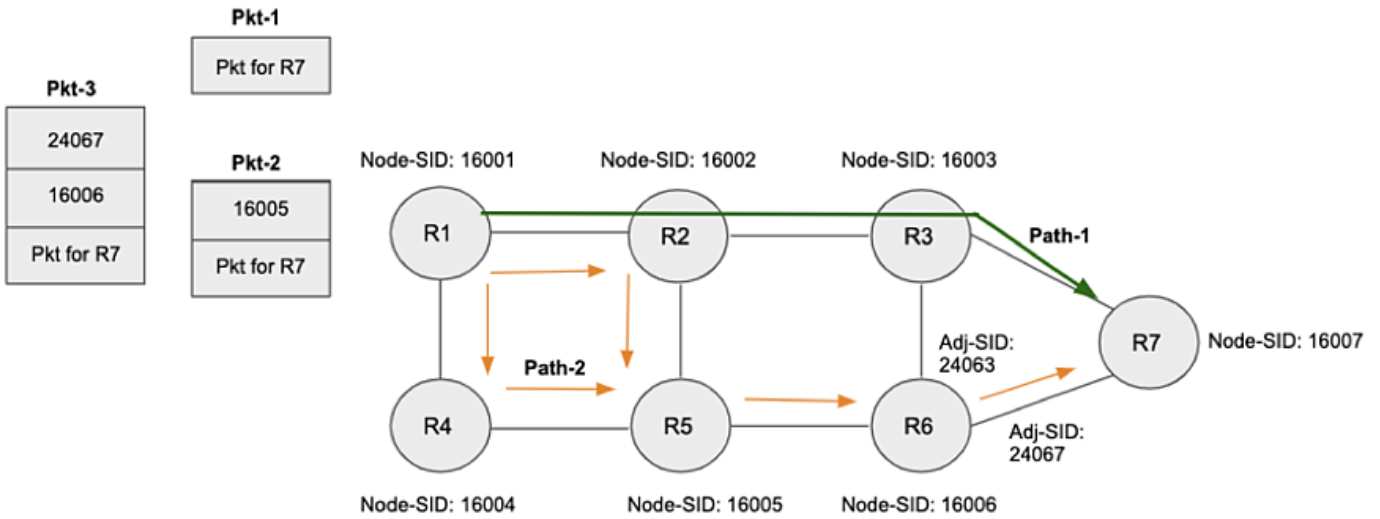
Pkt-1

Pkt for R7

Pkt-3

24067

16006

Pkt for R7

Pkt-2

16005

Pkt for R7

Node-SID: 16001

Node-SID: 16002

Node-SID: 16003

R1

R2

R3

Path-1

R7

Node-SID: 16007

Adj-SID: 24063

Path-2

R4

R5

R6

Adj-SID: 24067

Node-SID: 16004

Node-SID: 16005

Node-SID: 16006